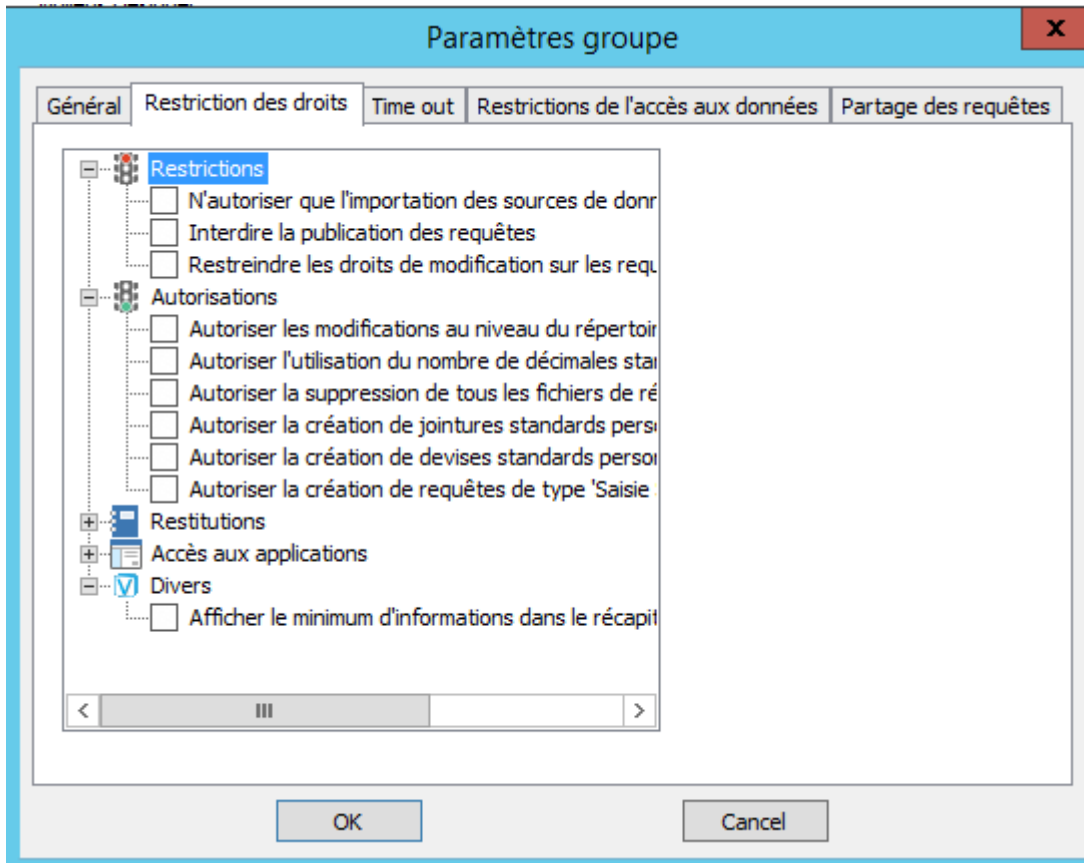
Paramètres groupe

x

Général | Restriction des droits | Time out | Restrictions de l'accès aux données | Partage des requêtes

Restrictions
N'autoriser que l'importation des sources de donr
Interdire la publication des requêtes
Restreindre les droits de modification sur les requ
Autorisations
Autoriser les modifications au niveau du répertoir
Autoriser l'utilisation du nombre de décimales sta
Autoriser la suppression de tous les fichiers de ré
Autoriser la création de jointures standards pers
Autoriser la création de devises standards perso
Autoriser la création de requêtes de type 'Saisie
Restitutions
Accès aux applications
Divers
Afficher le minimum d'informations dans le récapit

III

OK

Cancel